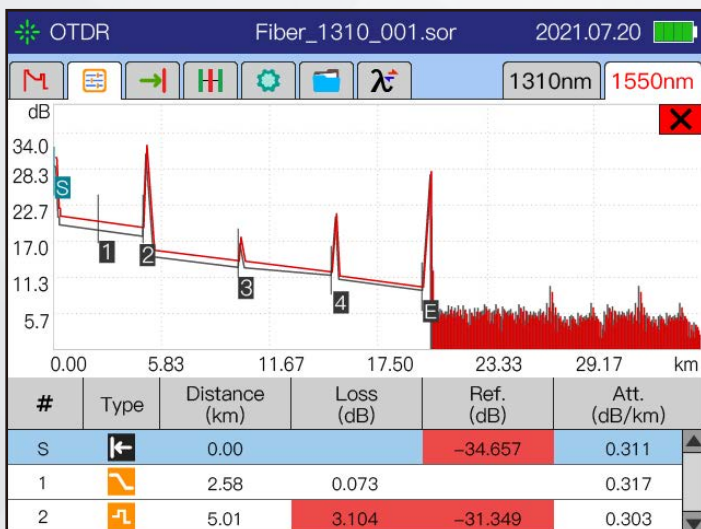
OTDR Fiber_1310_001.sor 2021.07.20

1310nm 1550nm

dB
34.0
28.3
22.7
17.0
11.3
5.7

S
1
2
3
4
E

0.00 5.83 11.67 17.50 23.33 29.17 km

| # | Type | Distance (km) | Loss (dB) | Ref. (dB) | Att. (dB/km) |
|---|---|---|---|---|---|
| S | | 0.00 | | –34.657 | 0.311 |
| 1 | | 2.58 | 0.073 | | 0.317 |
| 2 | | 5.01 | 3.104 | –31.349 | 0.303 |